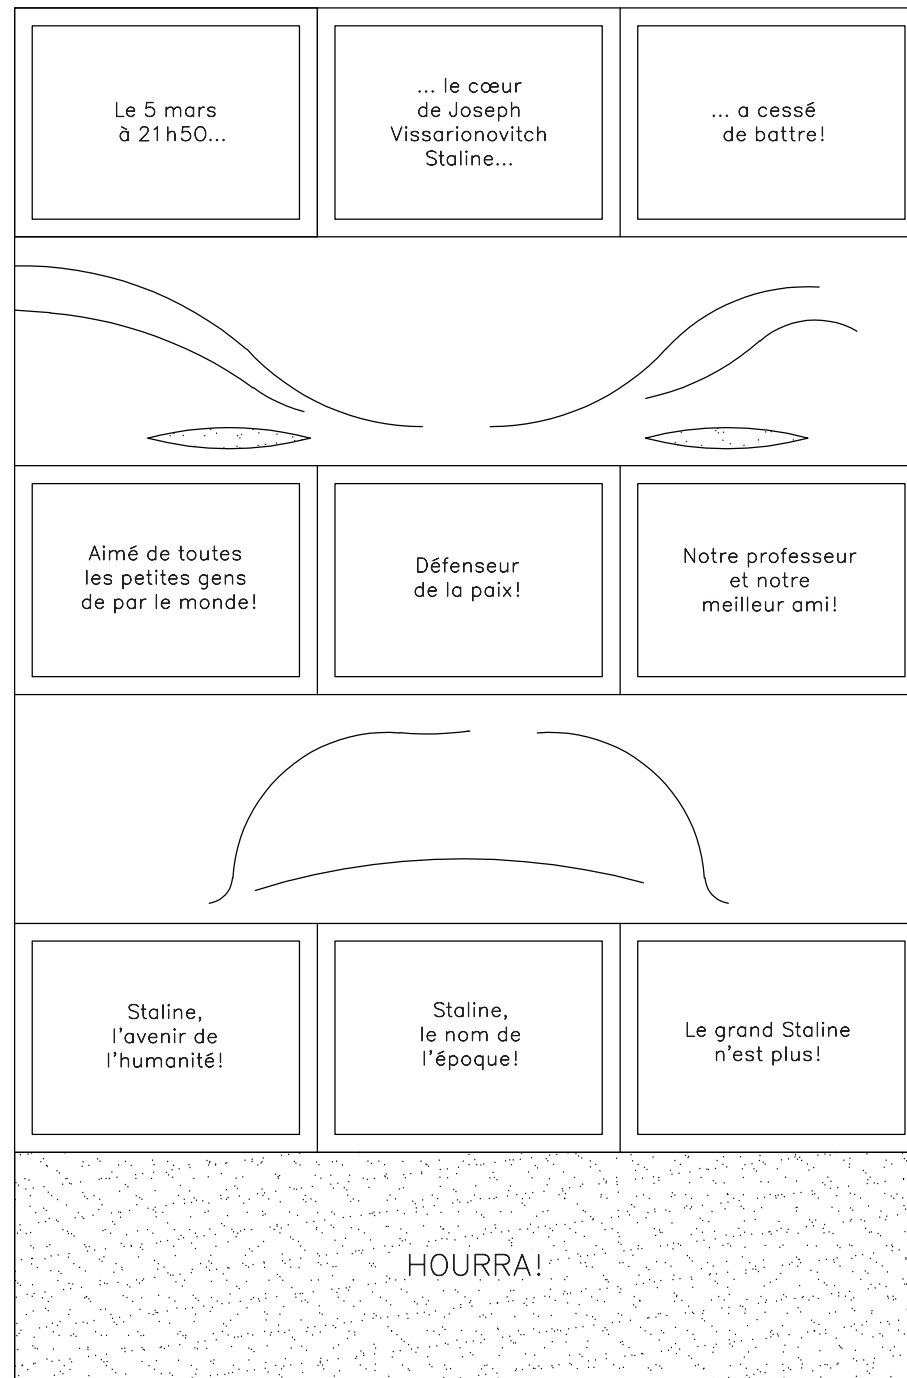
Le 5 mars à 21h50...

... le cœur de Joseph Vissarionovitch Staline...

... a cessé de battre!

Aimé de toutes les petites gens de par le monde!

Défenseur de la paix!

Notre professeur et notre meilleur ami!

Staline, l'avenir de l'humanité!

Staline, le nom de l'époque!

Le grand Staline n'est plus!

HOURRA!